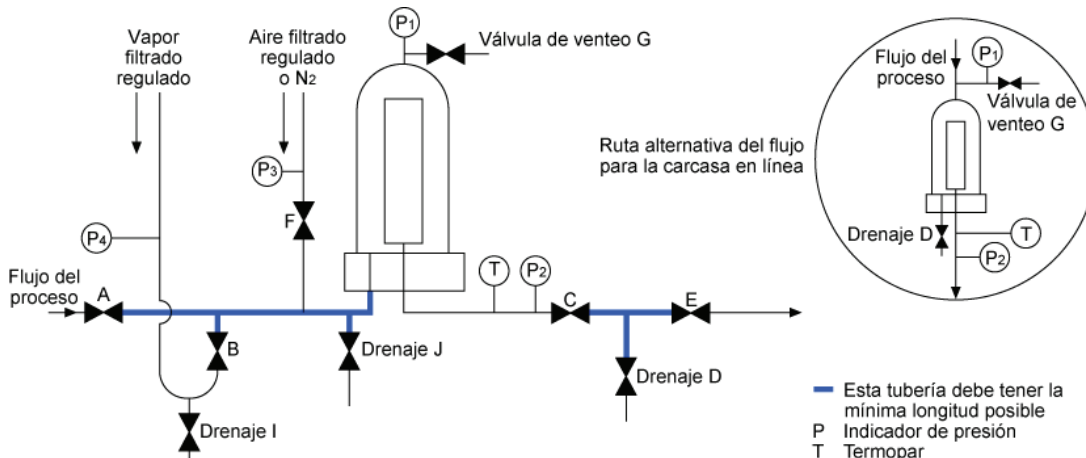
Vapor filtrado regulado

Aire filtrado regulado o $N_2$

$P_1$

Válvula de venteo G

$P_3$

F

$P_4$

Flujo del proceso

A

B

Drenaje I

Drenaje J

T

$P_2$

C

E

Drenaje D

Ruta alternativa del flujo para la carcasa en línea

Flujo del proceso

$P_1$

Válvula de venteo G

Drenaje D

T

$P_2$

Esta tubería debe tener la mínima longitud posible
P Indicador de presión
T Termopar